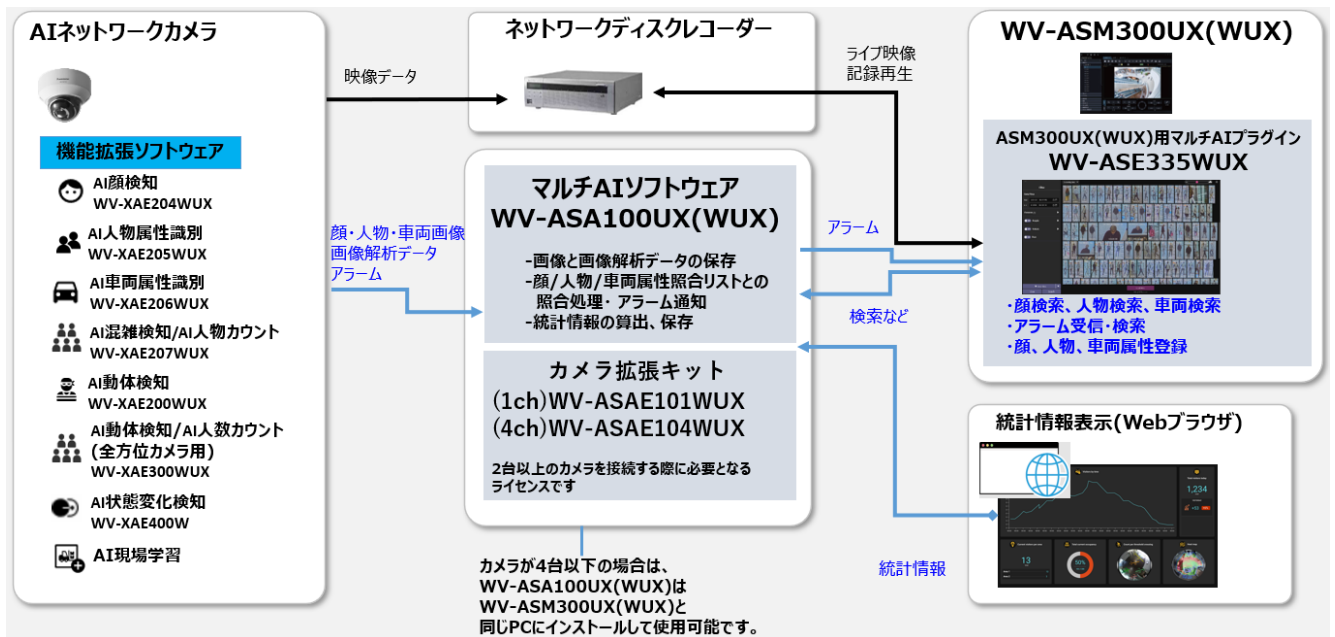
AIネットワークカメラ

機能拡張ソフトウェア

AI顔検知
WV-XAE204WUX

AI人物属性識別
WV-XAE205WUX

AI車両属性識別
WV-XAE206WUX

AI混雑検知/AI人物カウント
WV-XAE207WUX

AI動体検知
WV-XAE200WUX

AI動体検知/AI人数カウント
(全方位カメラ用)
WV-XAE300WUX

AI状態変化検知
WV-XAE400W

AI現場学習

映像データ

ネットワークディスクレコーダー

ライブ映像
記録再生

WV-ASM300UX(WUX)

ASM300UX(WUX)用マルチAIプラグイン
WV-ASE335WUX

・顔検索、人物検索、車両検索
・アラーム受信・検索
・顔、人物、車両属性登録

顔・人物・車両画像
画像解析データ
アラーム

マルチAIソフトウェア
WV-ASA100UX(WUX)

-画像と画像解析データの保存
-顔/人物/車両属性照合リストとの照合処理・アラーム通知
-統計情報の算出、保存

アラーム

検索など

カメラ拡張キット
(1ch)WV-ASAE101WUX
(4ch)WV-ASAE104WUX

2台以上のカメラを接続する際に必要となるライセンスです

統計情報表示(Webブラウザ)

1,234

13

統計情報

カメラが4台以下の場合は、
WV-ASA100UX(WUX)は
WV-ASM300UX(WUX)と
同じPCにインストールして使用可能です。